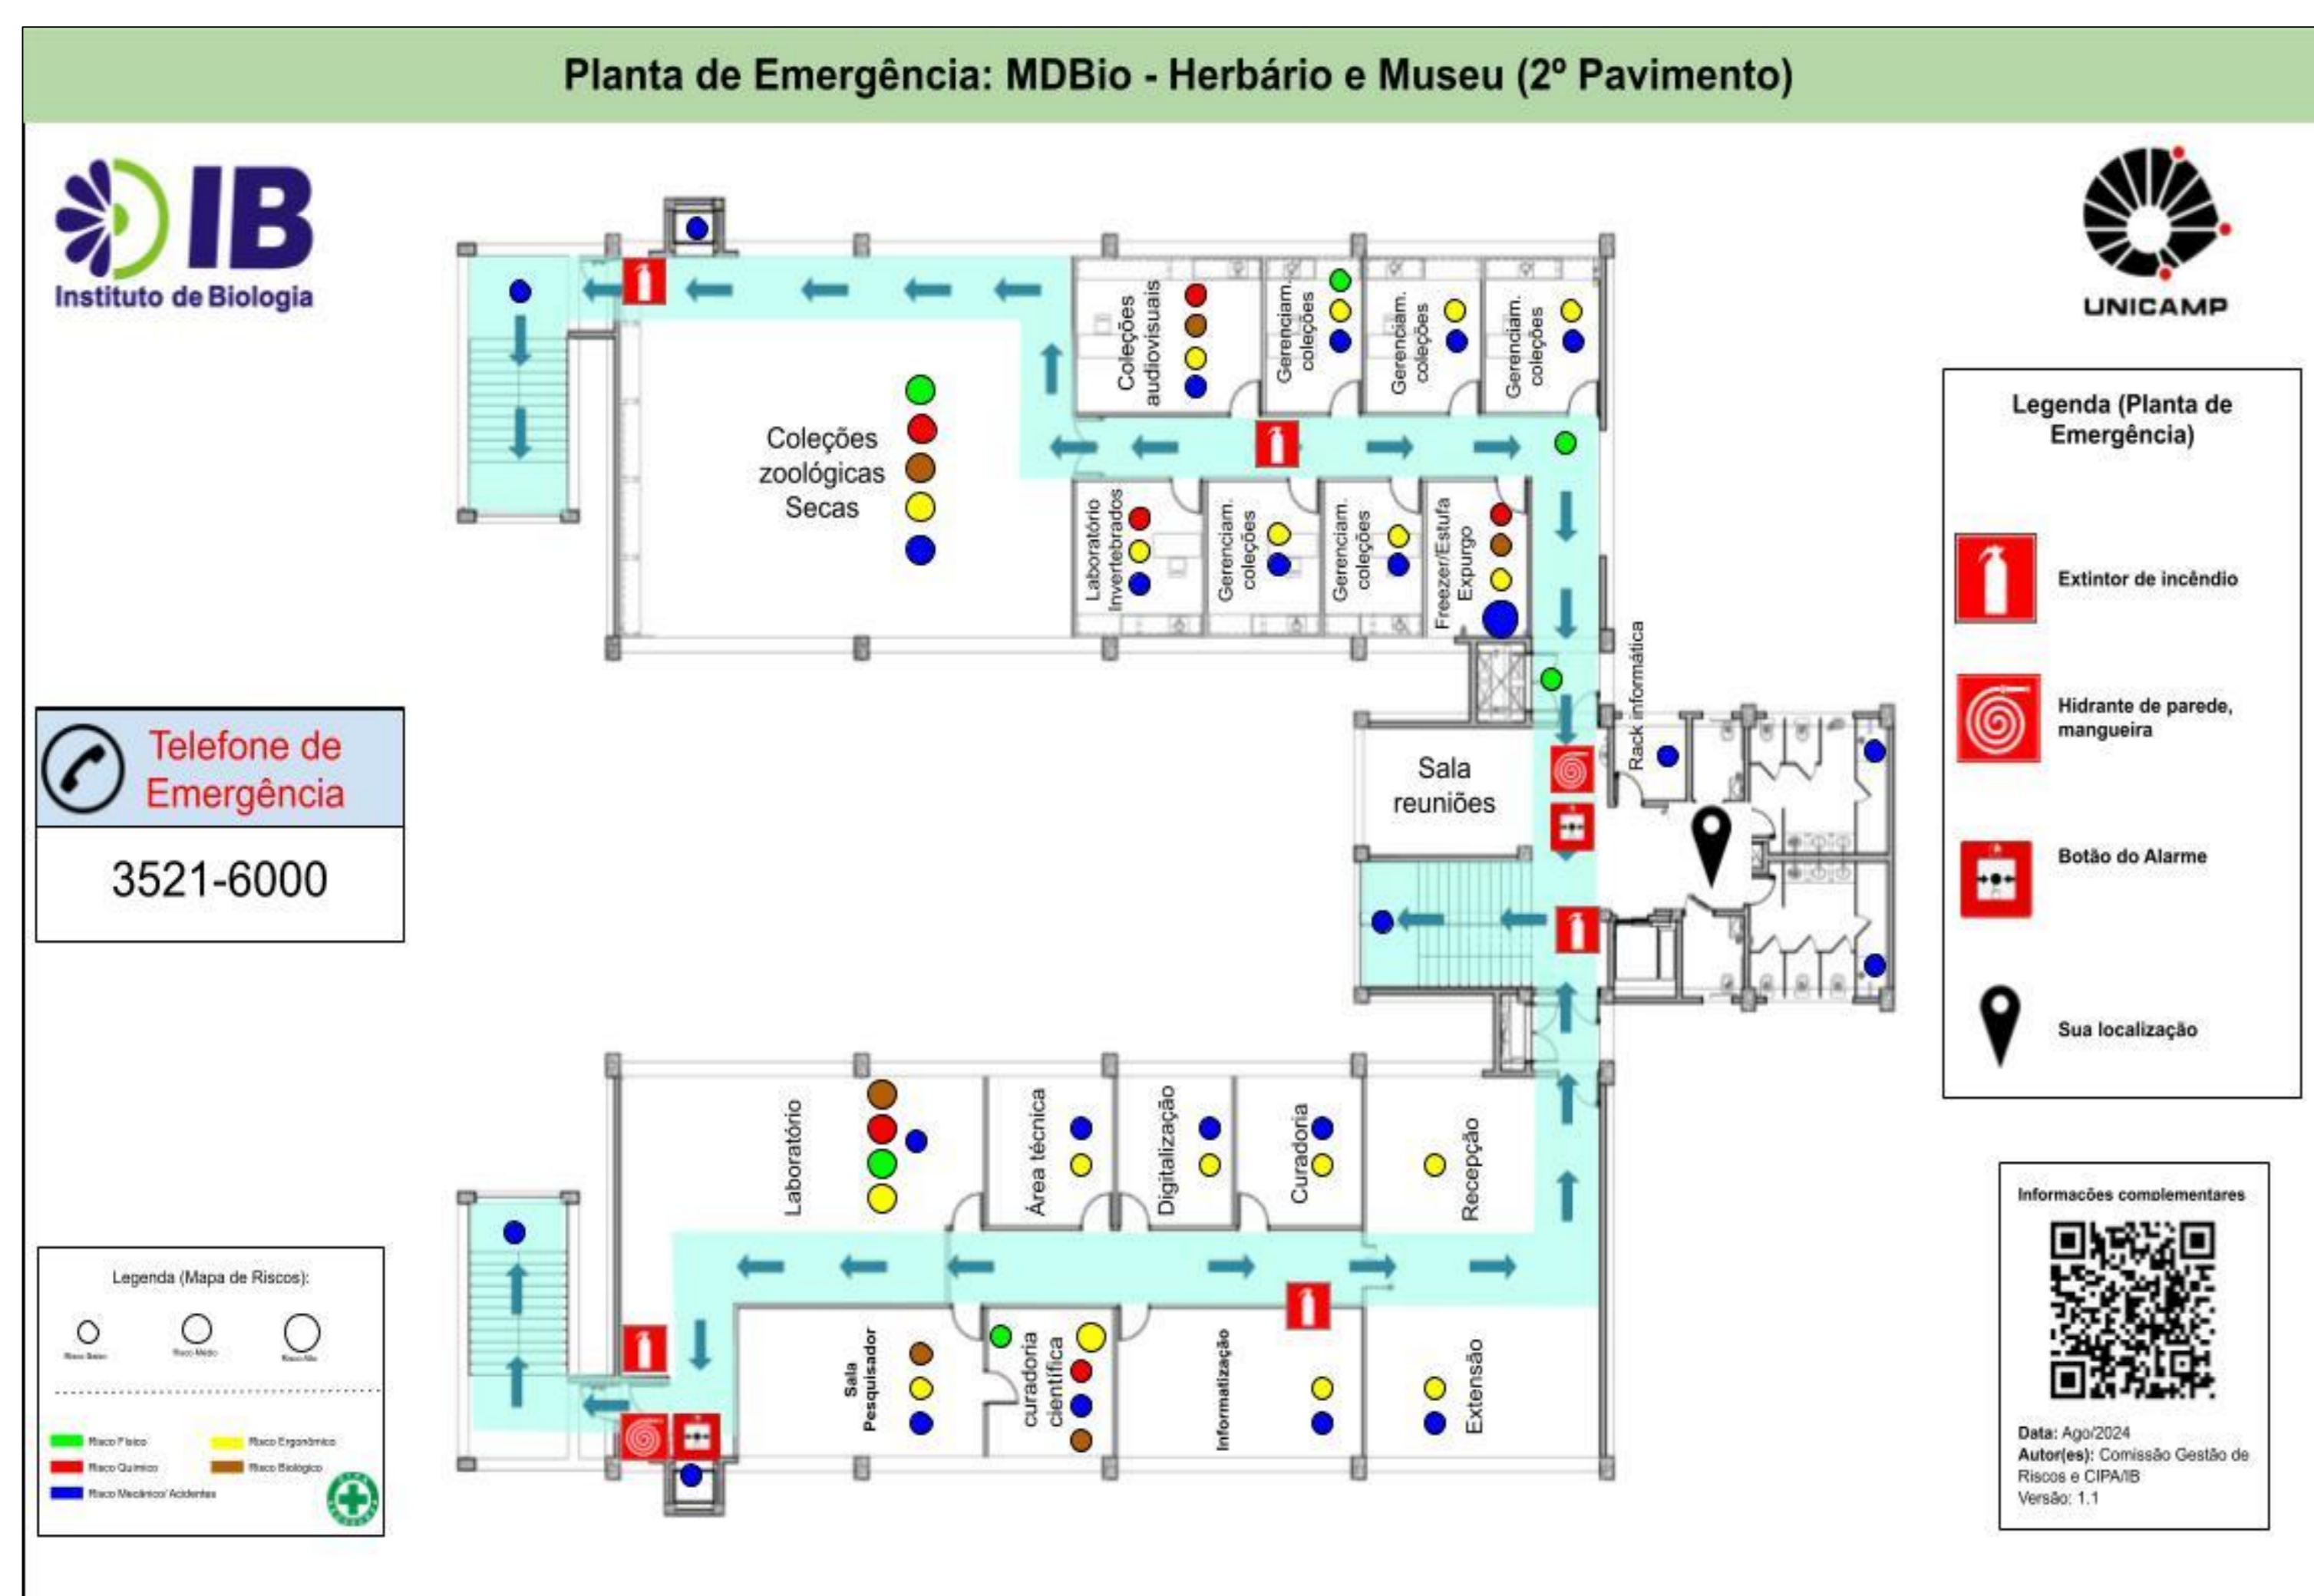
Planta de Emergência: MDBio - Herbário e Museu (2º Pavimento)

IB
Instituto de Biologia

UNICAMP

Coleções zoológicas Secas

Coleções audiovisuais

Gerenciam. coleções

Gerenciam. coleções

Gerenciam. coleções

Laboratório Invertebrados

Gerenciam. coleções

Gerenciam. coleções

Freezer/Estufa Expurgo

Rack informática

Sala reuniões

Telefone de Emergência

3521-6000

Legenda (Planta de Emergência)

Extintor de incêndio

Hidrante de parede, mangueira

Botão do Alarme

Sua localização

Laboratório

Área técnica

Digitalização

Curadoria

Recepção

Sala Pesquisador

curadoria científica

Informatização

Extensão

Legenda (Mapa de Riscos):

Risco Baixo

Risco Médio

Risco Alto

Risco Físico

Risco Ergonômico

Risco Químico

Risco Biológico

Risco Mecânico/ Acidentes

Informações complementares

Data: Ago/2024
Autor(es): Comissão Gestão de Riscos e CIPA/IB
Versão: 1.1